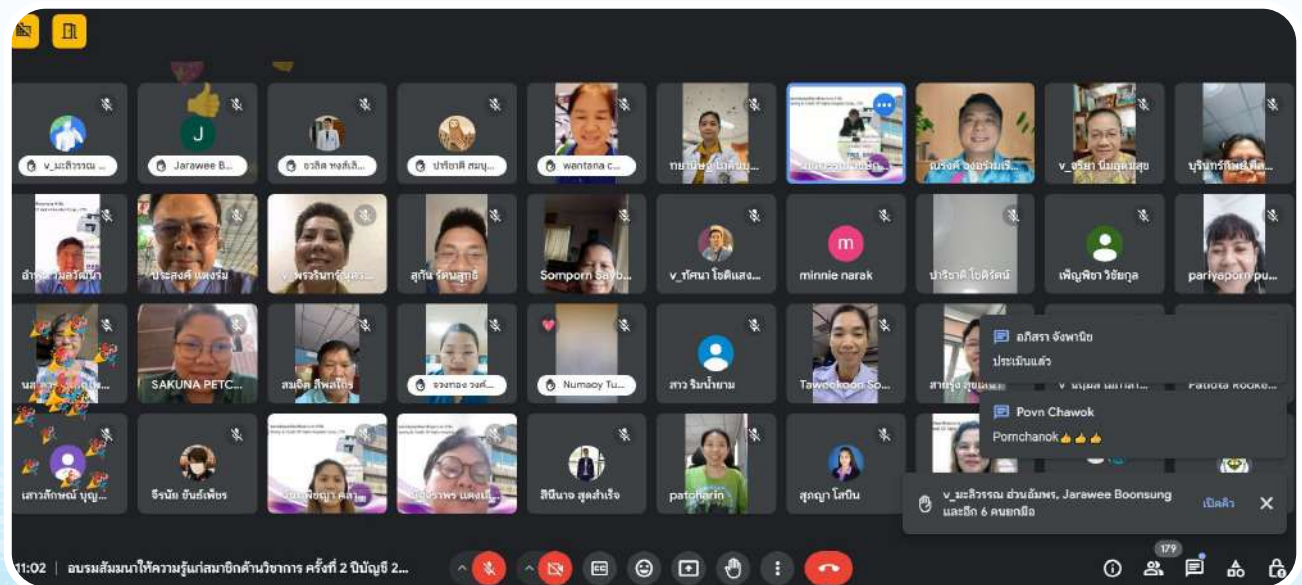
v_มะลิวรรณ ...
Jarawee B...
ธวลิต ทองสิเลิ...
ปรัชาติ สมบุ...
wantana c...
ทยาณีษฎ์ โมคินบุ...
ณรงค์ จงอร่ามเรื...
v_จริยา นิ่มอุดมสุข
บุรินทร์โพธิ์ศิล...
อำไพ วัฒนวัฒนา
ประสงค์ แสงรัม
v_พรจรินทร์...
สุกัน รัตนสุทธิ
Somporn Sayb...
v_ทัศนา โชติแสง...
minnie narak
ปาริชาติ โกศิรัตน์
เพ็ญพิชา วิชัยกุล
pariyaporn pu...
SAKUNA PETC...
สมจิต สีพลไกร
จงทอง วงศ์...
Numaoy Tu...
สาว ริมน้ำยาม
Taweekoon So...
อภิสรา จังพานิช
ประเมินแล้ว
Povn Chawok
Pornchanok👍👍👍
เสาวลักษณ์ บุญ...
จีรนัย ขันธ์เพียร
สินีนาจ สุดสำเร็จ
patcharin
สุกญา โสปิน
v_มะลิวรรณ อ่วนอัมพร, Jarawee Boonsung และอีก 6 คนยกมือ
เปิดดู
11:02 | อบรมสัมมนาให้ความรู้แก่สมาชิกด้านวิชาการ ครั้งที่ 2 ปีบัญชี 2...
179